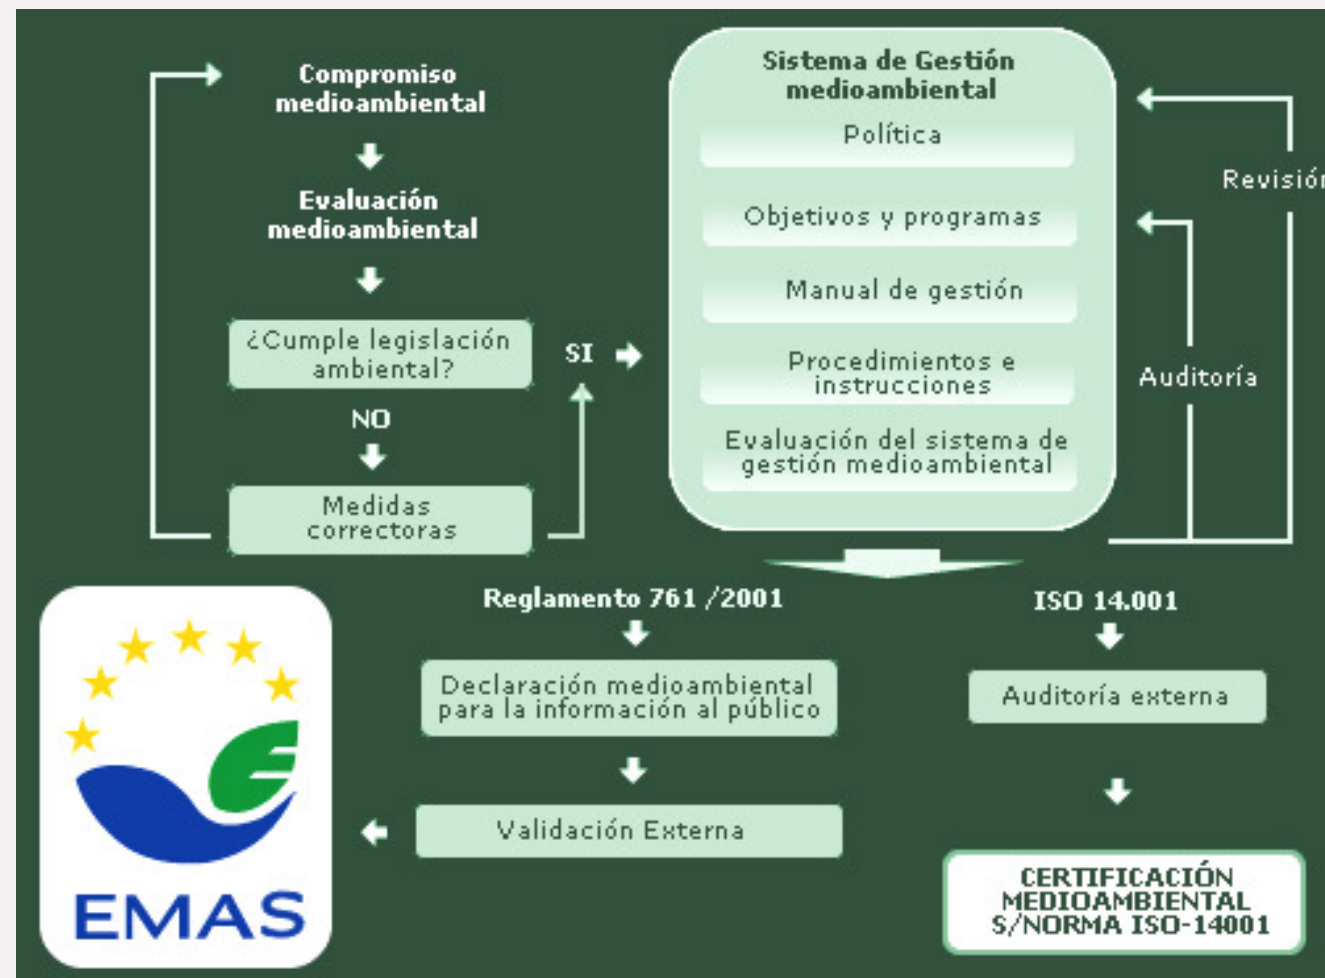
Compromiso medioambiental

Evaluación medioambiental

¿Cumple legislación ambiental?

NO

Medidas correctoras

SI

Sistema de Gestión medioambiental

Política

Objetivos y programas

Manual de gestión

Procedimientos e instrucciones

Evaluación del sistema de gestión medioambiental

Revisión

Auditoría

Reglamento 761 /2001

Declaración medioambiental para la información al público

Validación Externa

ISO 14.001

Auditoría externa

CERTIFICACIÓN MEDIOAMBIENTAL S/NORMA ISO-14001

EMAS